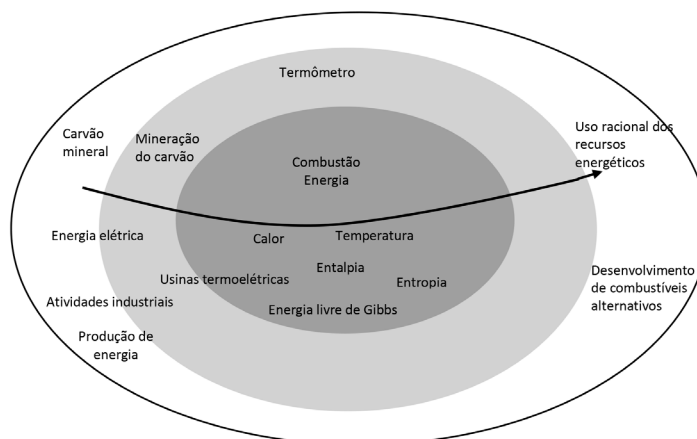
Termômetro

Carvão mineral

Mineração do carvão

Combustão
Energia

Uso racional dos recursos energéticos

Energia elétrica

Calor

Temperatura

Usinas termoelétricas

Entalpia

Entropia

Desenvolvimento de combustíveis alternativos

Atividades industriais

Energia livre de Gibbs

Produção de energia